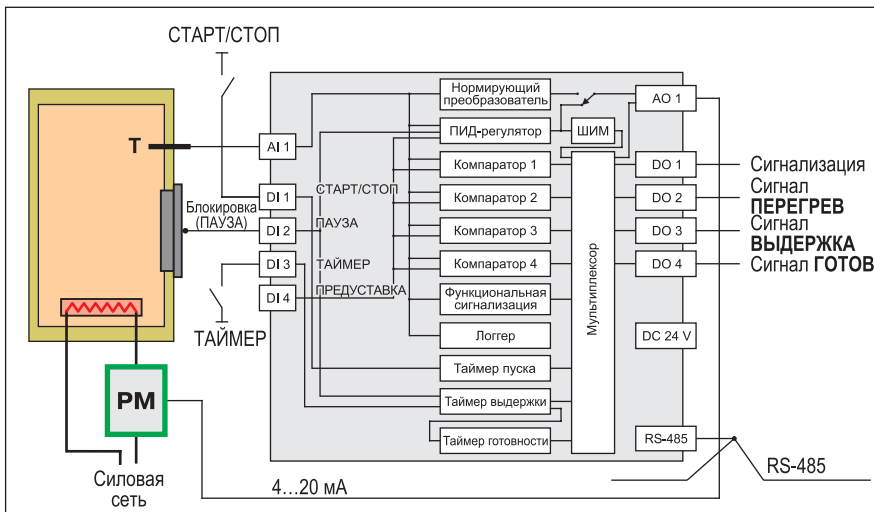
СТАРТ/СТОП

Т

Блокировка (ПАУЗА)

ТАЙМЕР

РМ

Силовая сеть

4...20 мА

AI 1

DI 1

DI 2

DI 3

DI 4

СТАРТ/СТОП

ПАУЗА

ТАЙМЕР

ПРЕДУСТАВКА

Нормирующий преобразователь

ПИД-регулятор

ШИМ

Компаратор 1

Компаратор 2

Компаратор 3

Компаратор 4

Функциональная сигнализация

Логгер

Таймер пуска

Таймер выдержки

Таймер готовности

Мультиплексор

AO 1

DO 1

DO 2

DO 3

DO 4

DC 24 V

RS-485

Сигнализация

Сигнал ПЕРЕГРЕВ

Сигнал ВЫДЕРЖКА

Сигнал ГОТОВ

RS-485